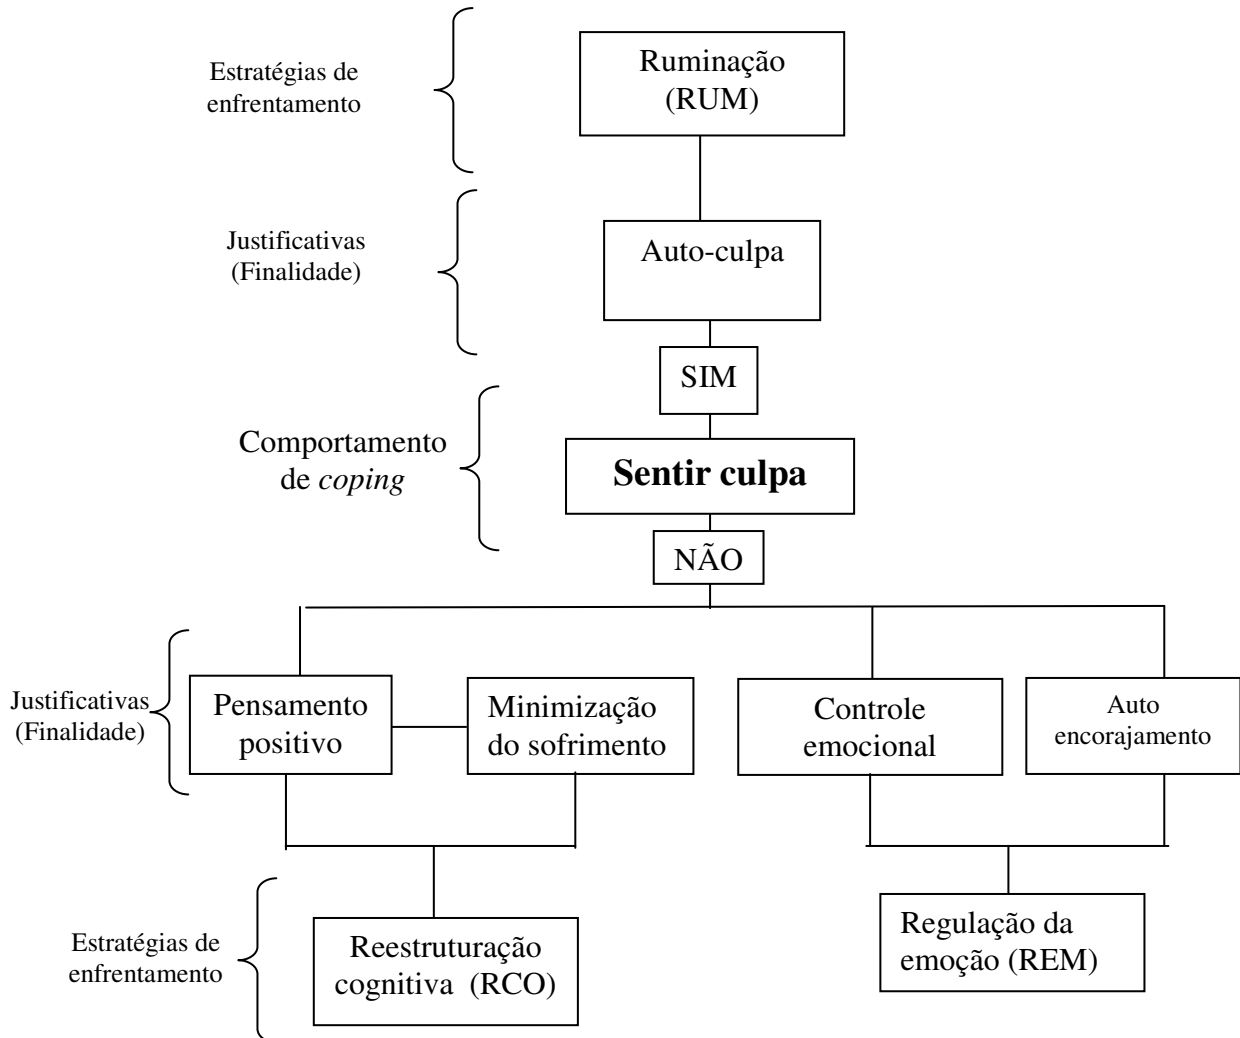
Estratégias de enfrentamento

Ruminação (RUM)

Justificativas (Finalidade)

Auto-culpa

SIM

Comportamento de *coping*

**Sentir culpa**

NÃO

Justificativas (Finalidade)

Pensamento positivo

Minimização do sofrimento

Controle emocional

Auto encorajamento

Estratégias de enfrentamento

Reestruturação cognitiva (RCO)

Regulação da emoção (REM)